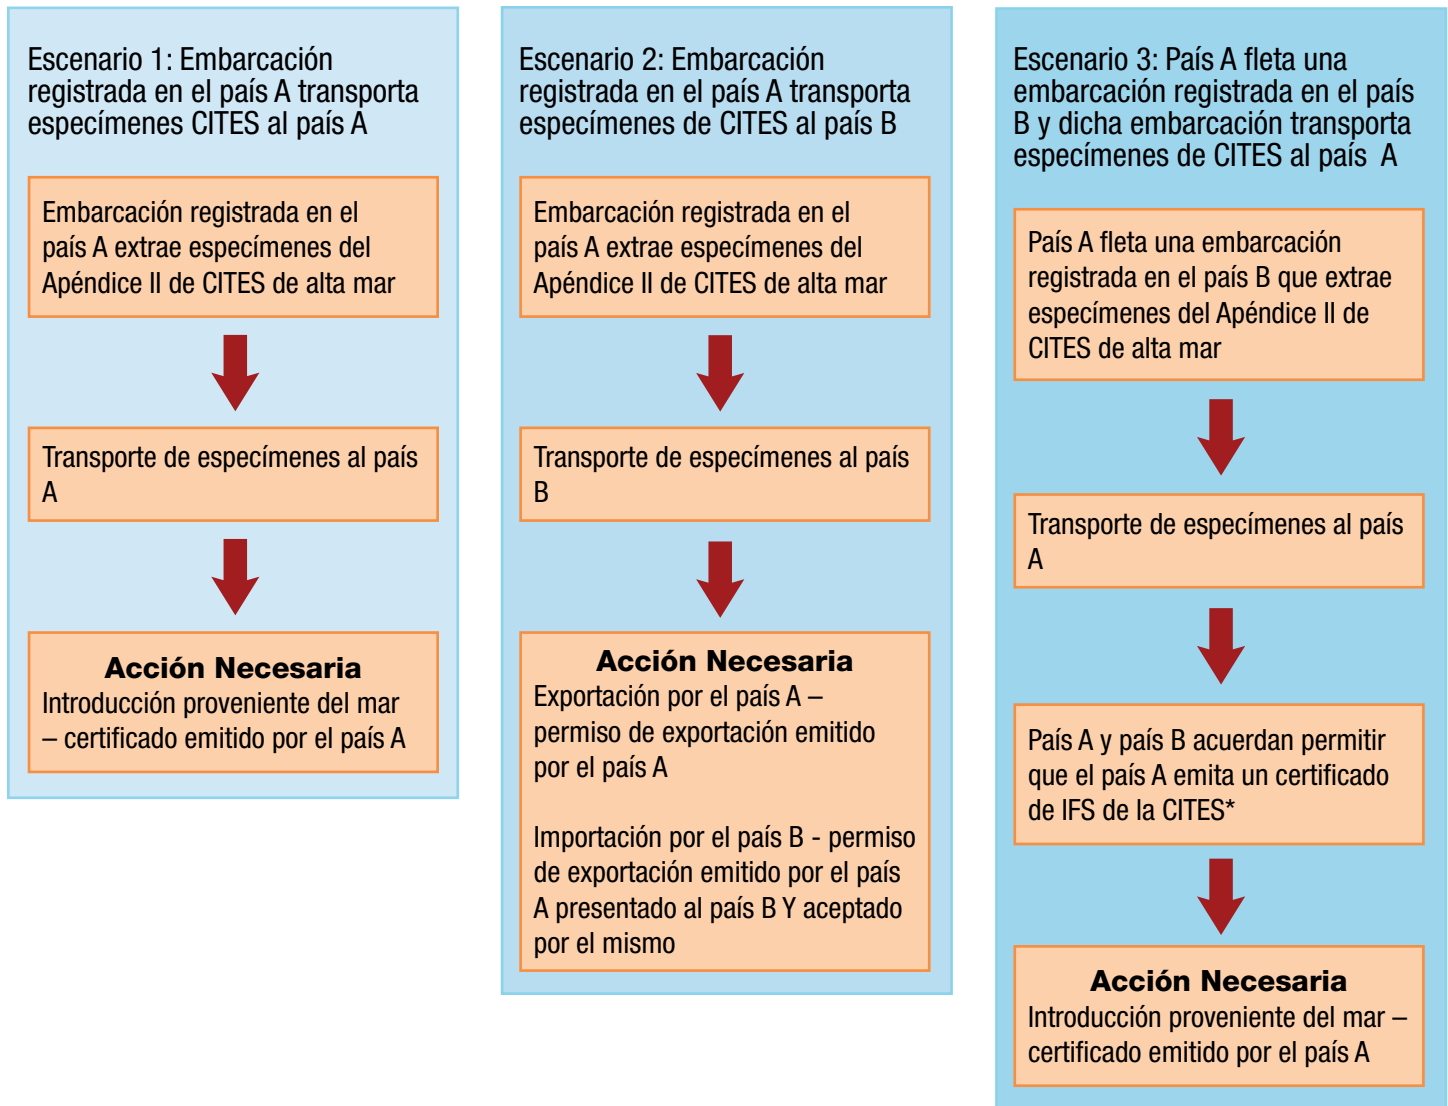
Escenario 1: Embarcación registrada en el país A transporta especímenes CITES al país A

Embarcación registrada en el país A extrae especímenes del Apéndice II de CITES de alta mar

Transporte de especímenes al país A

**Acción Necesaria**
Introducción proveniente del mar – certificado emitido por el país A

Escenario 2: Embarcación registrada en el país A transporta especímenes de CITES al país B

Embarcación registrada en el país A extrae especímenes del Apéndice II de CITES de alta mar

Transporte de especímenes al país B

**Acción Necesaria**
Exportación por el país A – permiso de exportación emitido por el país A

Importación por el país B - permiso de exportación emitido por el país A presentado al país B Y aceptado por el mismo

Escenario 3: País A fleta una embarcación registrada en el país B y dicha embarcación transporta especímenes de CITES al país A

País A fleta una embarcación registrada en el país B que extrae especímenes del Apéndice II de CITES de alta mar

Transporte de especímenes al país A

País A y país B acuerdan permitir que el país A emita un certificado de IFS de la CITES*

**Acción Necesaria**
Introducción proveniente del mar – certificado emitido por el país A